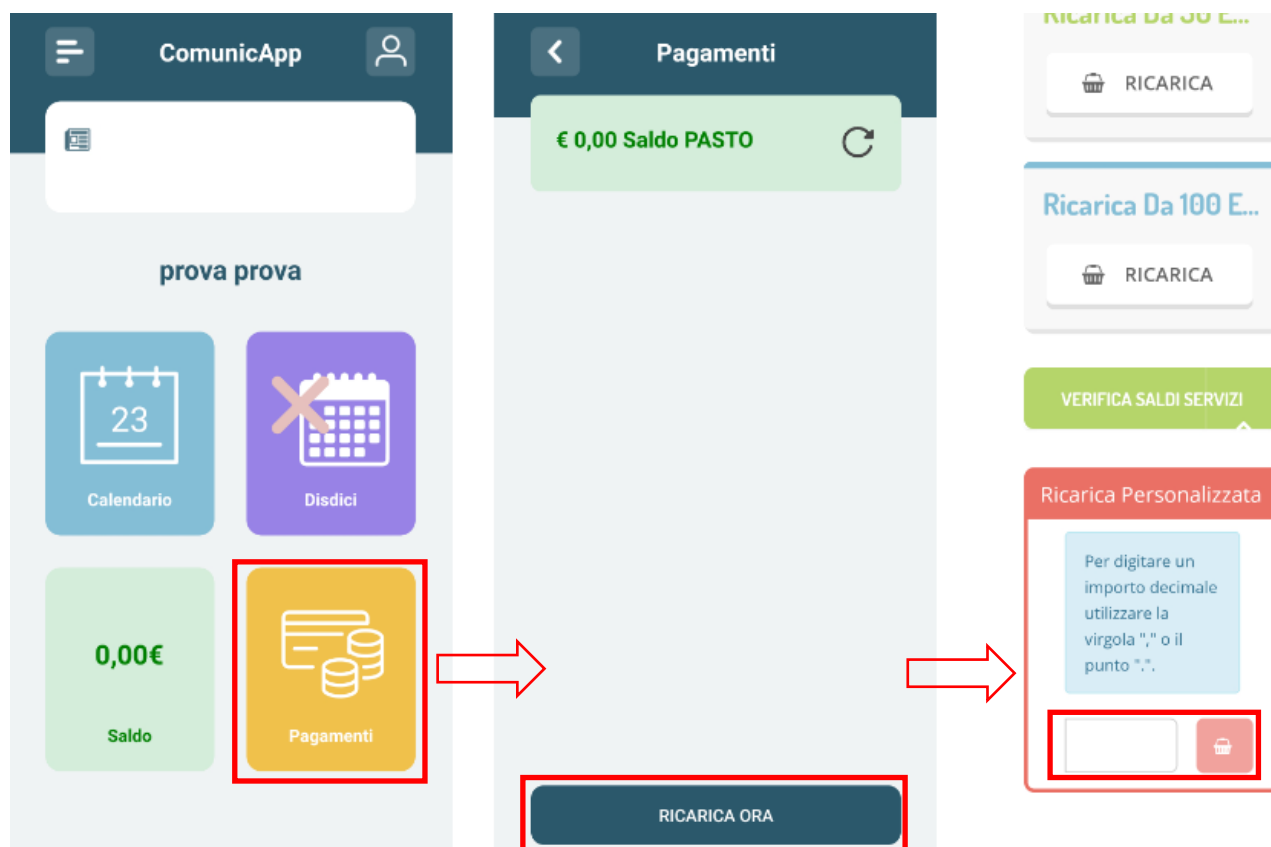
ComunicApp

prova prova

23

Calendario

Disdici

0,00€

Saldo

Pagamenti

Pagamenti

€ 0,00 Saldo PASTO

RICARICA ORA

Ricarica Da 50 E...

RICARICA

Ricarica Da 100 E...

RICARICA

VERIFICA SALDI SERVIZI

Ricarica Personalizzata

Per digitare un importo decimale utilizzare la virgola "," o il punto ".".